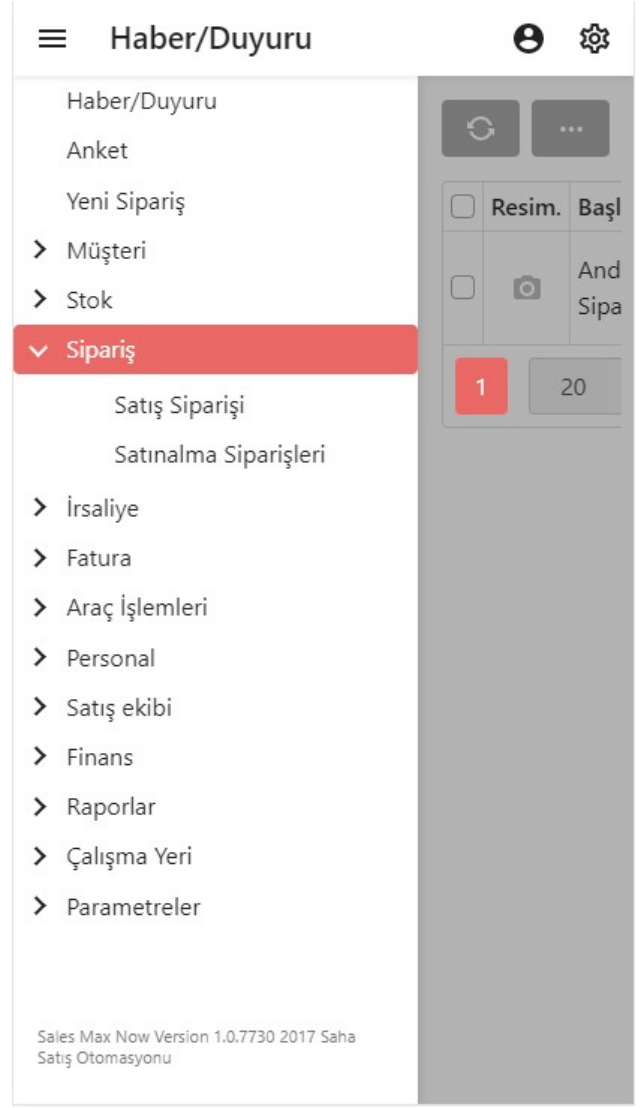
Haber/Duyuru

Haber/Duyuru
Anket
Yeni Sipariş
Müşteri
Stok
Sipariş
Satış Siparişi
Satınalma Siparişleri
İrsaliye
Fatura
Araç İşlemleri
Personal
Satış ekibi
Finans
Raporlar
Çalışma Yeri
Parametreler

Sales Max Now Version 1.0.7730 2017 Saha Satış Otomasyonu

...

| | Resim. | Başl |
|---|---|---|
| | | And Sipa |

1
20